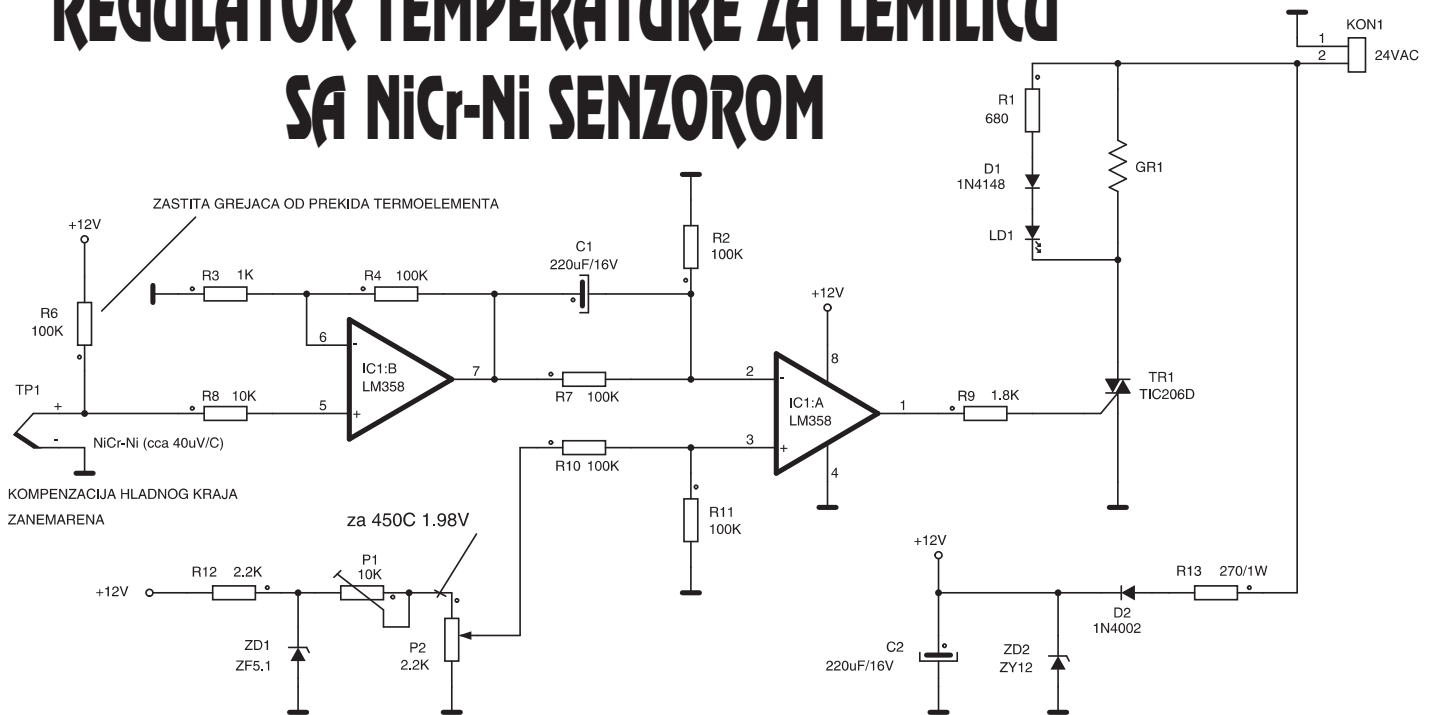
REGULATOR TEMPERATURE ZA LEMILICU
SA NiCr-Ni SENZOROM

KON1
1
2
24VAC

R1
680

D1
1N4148

GR1

LD1

ZASTITA GREJACA OD PREKIDA TERMOELEMENTA

+12V

R2
100K

C1
220uF/16V

R3 1K

R4 100K

+12V

R6
100K

6
-

IC1:B
LM358

7

2
-

8

IC1:A
LM358

TR1
TIC206D

TP1
+

R8 10K

5
+

R7 100K

1

R9 1.8K

-
NiCr-Ni (cca 40uV/C)

R10 100K

3
+

4

KOMPENZACIJA HLADNOG KRAJA
ZANEMARENA

R11
100K

za 450C 1.98V

+12V

R12 2.2K

P1
10K

R13 270/1W

+12V

D2
1N4002

ZD1
ZF5.1

P2
2.2K

C2
220uF/16V

ZD2
ZY12